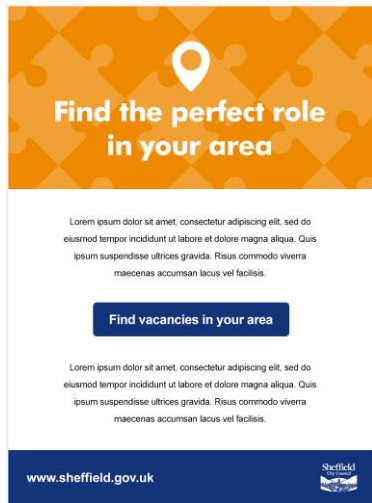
Find the perfect role in your area

Lorem ipsum dolor sit amet, consectetur adipiscing elit, sed do eiusmod tempor incididunt ut labore et dolore magna aliqua. Quis ipsum suspendisse ultrices gravida. Risus commodo viverra maecenas accumsan lacus vel facilisis.

Find vacancies in your area

Lorem ipsum dolor sit amet, consectetur adipiscing elit, sed do eiusmod tempor incididunt ut labore et dolore magna aliqua. Quis ipsum suspendisse ultrices gravida. Risus commodo viverra maecenas accumsan lacus vel facilisis.

www.sheffield.gov.uk

Sheffield City Council